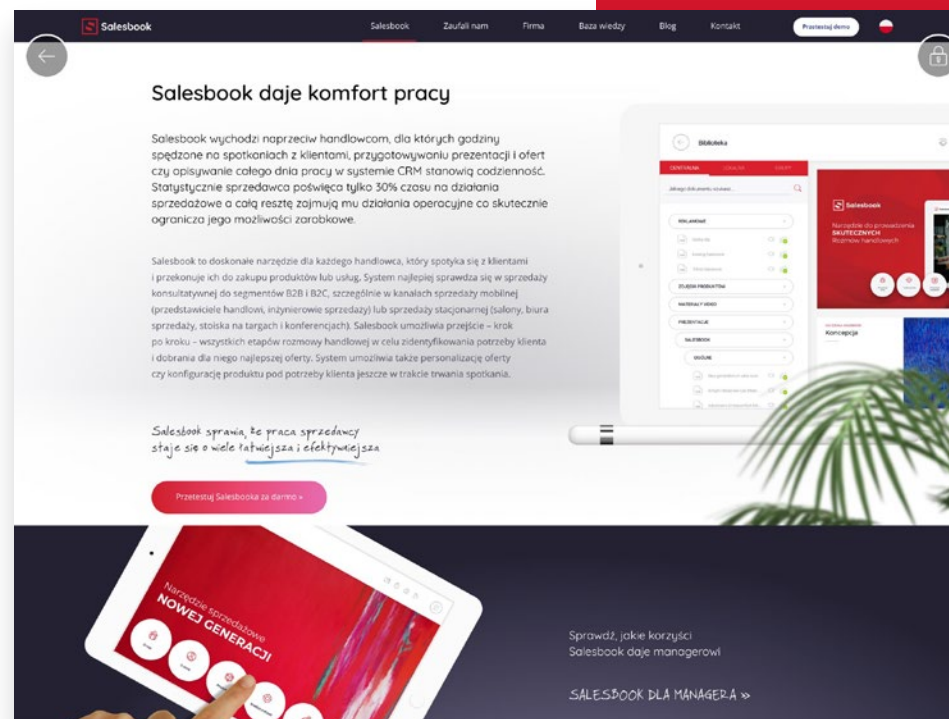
Salesbook

Salesbook Zaufali nam Firma Baza wiedzy Blog Kontakt Przetestuj demo

Salesbook daje komfort pracy

Salesbook wychodzi naprzeciw handlowcom, dla których godziny spędzone na spotkaniach z klientami, przygotowywaniu prezentacji i ofert czy opisywanie całego dnia pracy w systemie CRM stanowią codzienność. Statystycznie sprzedawca poświęca tylko 30% czasu na działania sprzedażowe a całą resztę zajmują mu działania operacyjne co skutecznie ogranicza jego możliwości zarobkowe.

Salesbook to doskonałe narzędzie dla każdego handlowca, który spotyka się z klientami i przekonuje ich do zakupu produktów lub usług. System najlepiej sprawdza się w sprzedaży konsultatywnej do segmentów B2B i B2C, szczególnie w kanałach sprzedaży mobilnej (przedstawiciele handlowi, inżynierowie sprzedaży) lub sprzedaży stacjonarnej (salony, biura sprzedaży, stoiska na targach i konferencjach). Salesbook umożliwia przejście – krok po kroku – wszystkich etapów rozmowy handlowej w celu zidentyfikowania potrzeby klienta i dobrania dla niego najlepszej oferty. System umożliwia także personalizację oferty czy konfigurację produktu pod potrzeby klienta jeszcze w trakcie trwania spotkania.

Salesbook sprawia, że praca sprzedawcy staje się o wiele łatwiejsza i efektywniejsza

Przetestuj Salesbooka za darmo »

Biblioteka

Salesbook

Narzędzie do prowadzenia SKUTECZNYCH Rozmów handlowych

Koncepcja

Narzędzie sprzedażowe NOWEJ GENERACJI

Sprawdź, jakie korzyści Salesbook daje managerowi

SALESBOOK DLA MANAGERA »